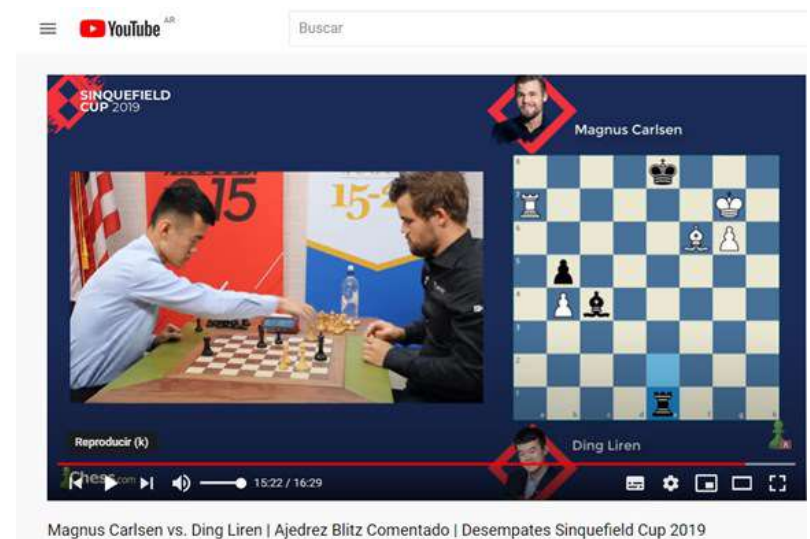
YouTube AR

Buscar

SINQUEFIELD CUP 2019

Magnus Carlsen

Ding Liren

Reproducir (k)

Chess.com

15:22 / 16:29

Magnus Carlsen vs. Ding Liren | Ajedrez Blitz Comentado | Desempates Sinquefield Cup 2019